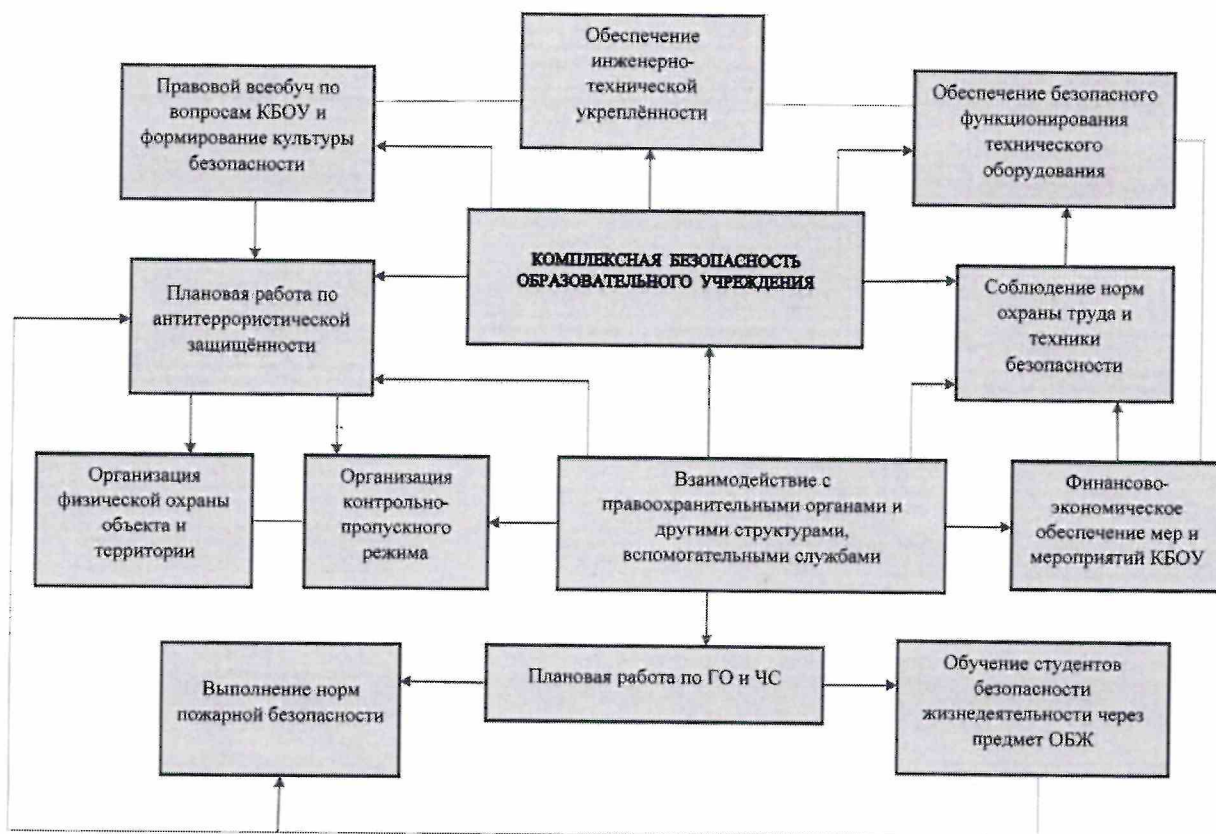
Обеспечение инженерно-технической укреплённости

Правовой всеобуч по вопросам КБОУ и формирование культуры безопасности

Обеспечение безопасного функционирования технического оборудования

КОМПЛЕКСНАЯ БЕЗОПАСНОСТЬ ОБРАЗОВАТЕЛЬНОГО УЧРЕЖДЕНИЯ

Плановая работа по антитеррористической защищённости

Соблюдение норм охраны труда и техники безопасности

Организация физической охраны объекта и территории

Организация контрольно-пропускного режима

Взаимодействие с правоохранительными органами и другими структурами, вспомогательными службами

Финансово-экономическое обеспечение мер и мероприятий КБОУ

Выполнение норм пожарной безопасности

Плановая работа по ГО и ЧС

Обучение студентов безопасности жизнедеятельности через предмет ОБЖ